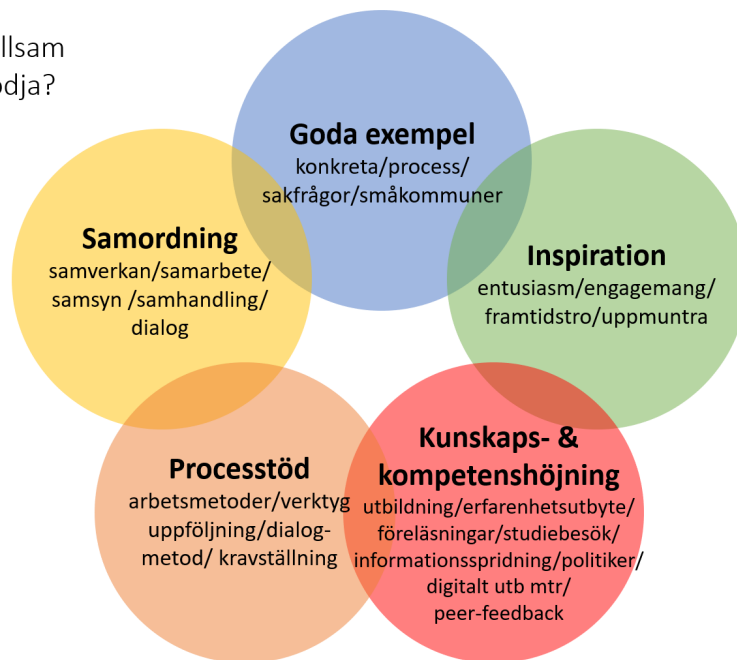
llsam
odja?

Goda exempel
konkreta/process/ sakfrågor/småkommuner

Samordning
samverkan/samarbete/ samsyn /samhandling/ dialog

Inspiration
entusiasm/engagemang/ framtidstro/uppmuntra

Processtöd
arbetsmetoder/verktyg uppföljning/dialogmetod/ kravställning

Kunskaps- & kompetenshöjning
utbildning/erfarenhetsutbyte/ föreläsningar/studiebesök/ informationsspridning/politiker/ digitalt utb mtr/ peer-feedback